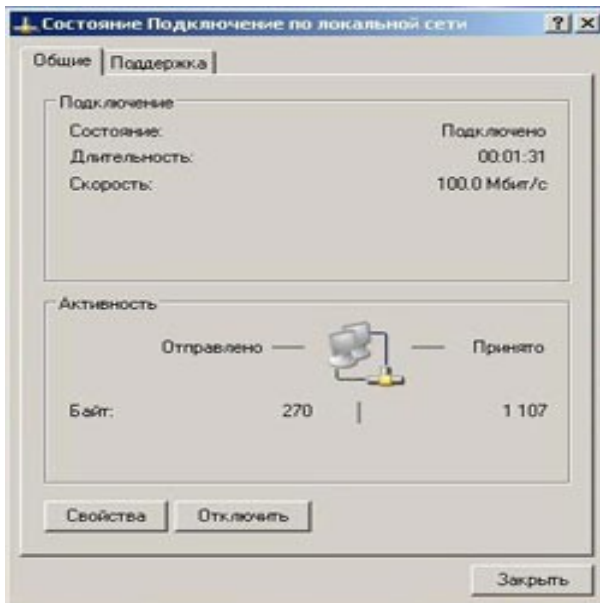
Состояние Подключение по локальной сети ? ×

Общие | Поддержка

Подключение
Состояние: Подключено
Длительность: 00:01:31
Скорость: 100.0 Мбит/с

Активность
Отправлено — — Принято
Байт: 270 | 1 107

Свойства Отключить

Закрыть